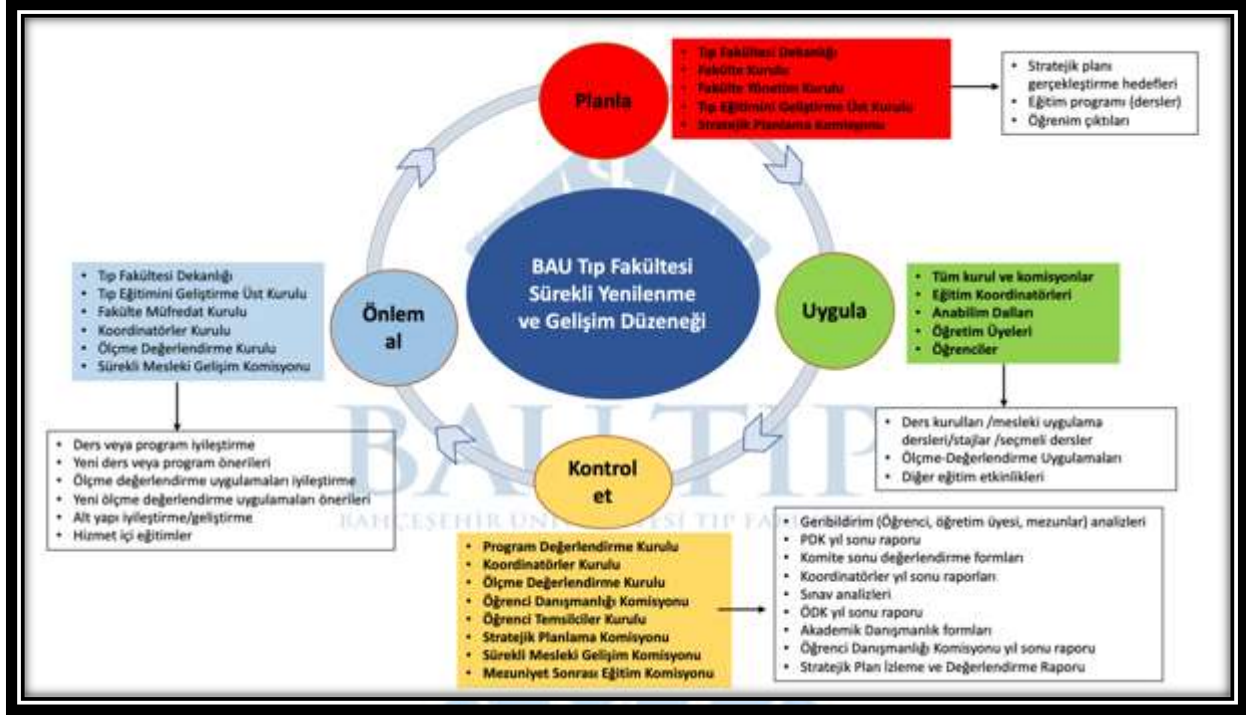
Planla

Tıp Fakültesi Dekanlığı
Fakülte Kurulu
Fakülte Yönetim Kurulu
Tıp Eğitimini Geliştirme Üst Kurulu
Stratejik Planlama Komisyonu

Stratejik planı gerçekleştirme hedefleri
Eğitim programı (dersler)
Öğrenim çıktıları

BAU Tıp Fakültesi Sürekli Yenilenme ve Gelişim Düzeneği

Önlem al

Tıp Fakültesi Dekanlığı
Tıp Eğitimini Geliştirme Üst Kurulu
Fakülte Müfredat Kurulu
Koordinatörler Kurulu
Ölçme Değerlendirme Kurulu
Sürekli Mesleki Gelişim Komisyonu

Ders veya program iyileştirme
Yeni ders veya program önerileri
Ölçme değerlendirme uygulamaları iyileştirme
Yeni ölçme değerlendirme uygulamaları önerileri
Alt yapı iyileştirme/geliştirme
Hizmet içi eğitimler

Uygula

Tüm kurul ve komisyonlar
Eğitim Koordinatörleri
Anabilim Dalları
Öğretim Üyeleri
Öğrenciler

Ders kurulları /mesleki uygulama dersleri/stajlar /seçmeli dersler
Ölçme-Değerlendirme Uygulamaları
Diğer eğitim etkinlikleri

Kontrol et

BAU TIP
BAHÇEŞEHİR ÜNİVERSİTESİ TIP FA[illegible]

Program Değerlendirme Kurulu
Koordinatörler Kurulu
Ölçme Değerlendirme Kurulu
Öğrenci Danışmanlığı Komisyonu
Öğrenci Temsilciler Kurulu
Stratejik Planlama Komisyonu
Sürekli Mesleki Gelişim Komisyonu
Mezuniyet Sonrası Eğitim Komisyonu

Geribildirim (Öğrenci, öğretim üyesi, mezunlar) analizleri
PDK yıl sonu raporu
Komite sonu değerlendirme formları
Koordinatörler yıl sonu raporları
Sınav analizleri
ÖDK yıl sonu raporu
Akademik Danışmanlık formları
Öğrenci Danışmanlığı Komisyonu yıl sonu raporu
Stratejik Plan İzleme ve Değerlendirme Raporu